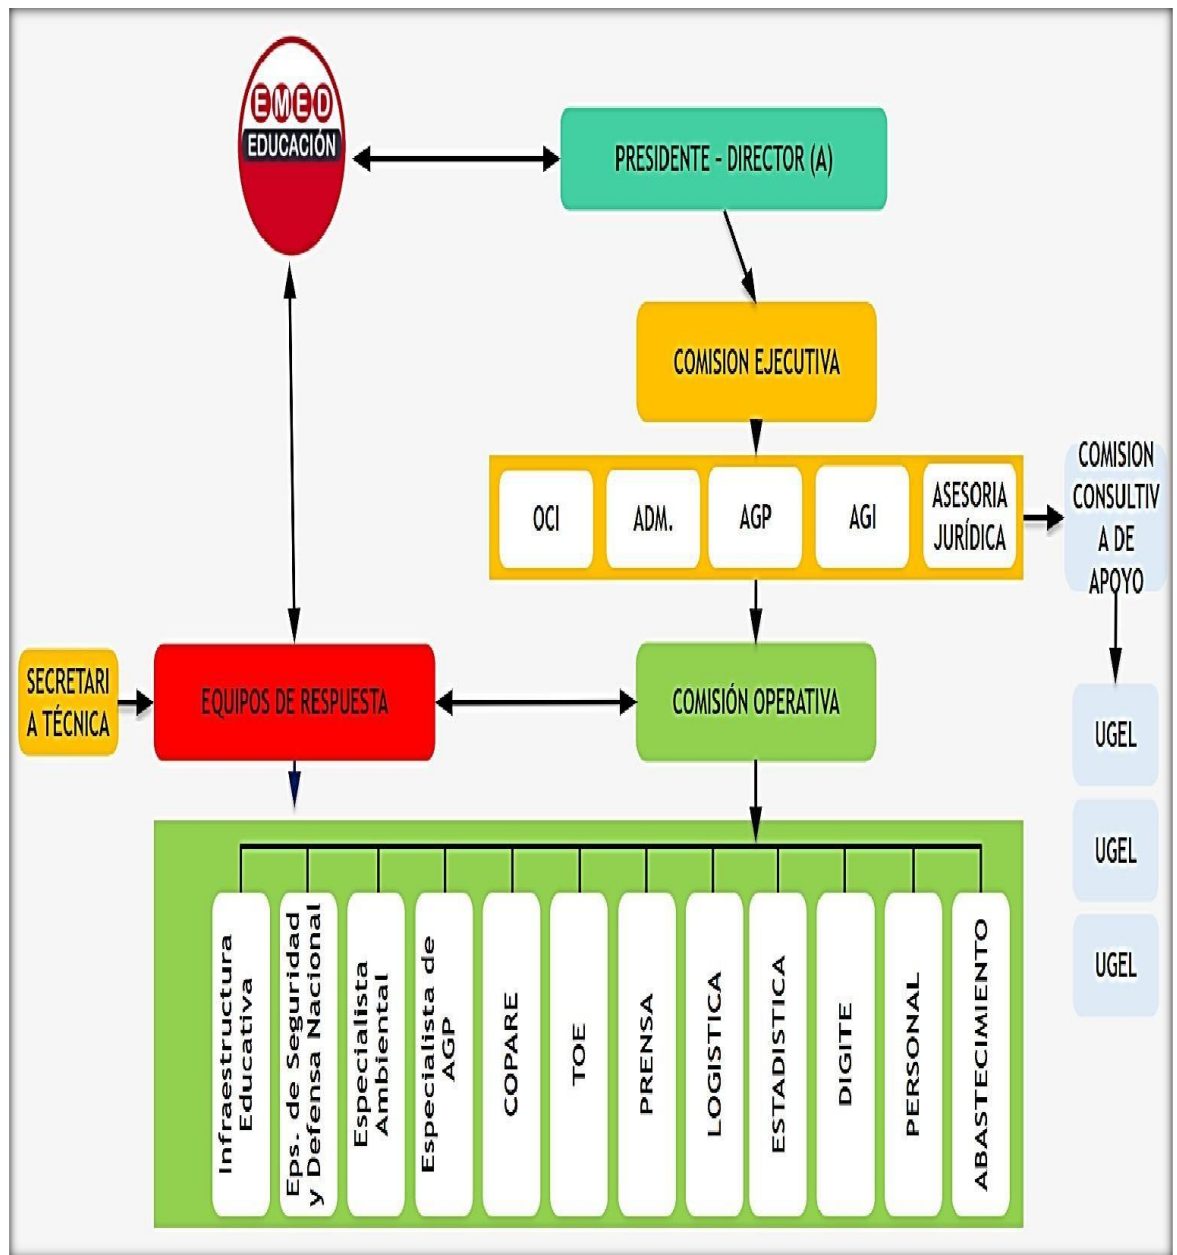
EMED
EDUCACIÓN

PRESIDENTE - DIRECTOR (A)

COMISION EJECUTIVA

OCI
ADM.
AGP
AGI
ASESORIA JURÍDICA

COMISION CONSULTIVA DE APOYO

UGEL
UGEL
UGEL

SECRETARIA TÉCNICA

EQUIPOS DE RESPUESTA

COMISIÓN OPERATIVA

Infraestructura Educativa
Eps. de Seguridad y Defensa Nacional
Especialista Ambiental
Especialista de AGP
COPARE
TOE
PRENSA
LOGISTICA
ESTADISTICA
DIGITE
PERSONAL
ABASTECIMIENTO